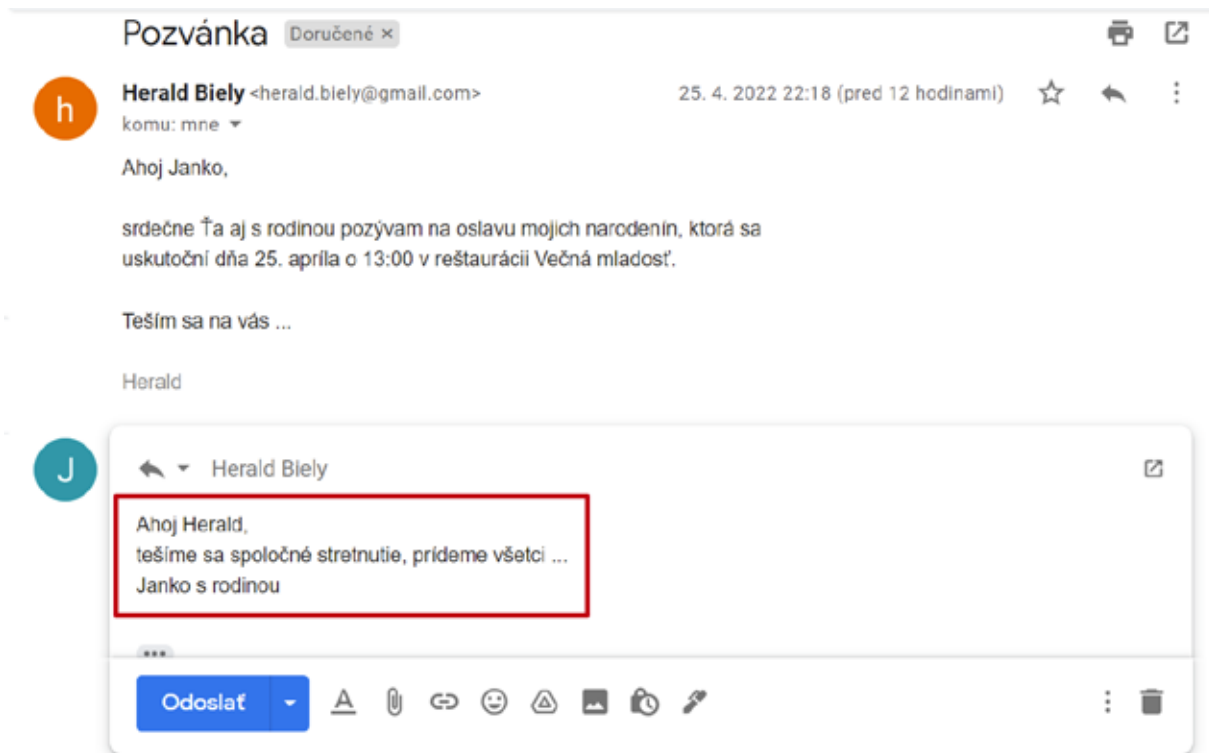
Pozvánka Doručené ×

h

Herald Biely <herald.biely@gmail.com>
komu: mne

25. 4. 2022 22:18 (pred 12 hodinami)

Ahoj Janko,

srdečne Ťa aj s rodinou pozývam na oslavu mojich narodenín, ktorá sa uskutoční dňa 25. apríla o 13:00 v reštaurácii Večná mladosť.

Teším sa na vás ...

Herald

J

Herald Biely

Ahoj Herald,
tešíme sa spoločné stretnutie, prídeme všetci ...
Janko s rodinou

Odoslať